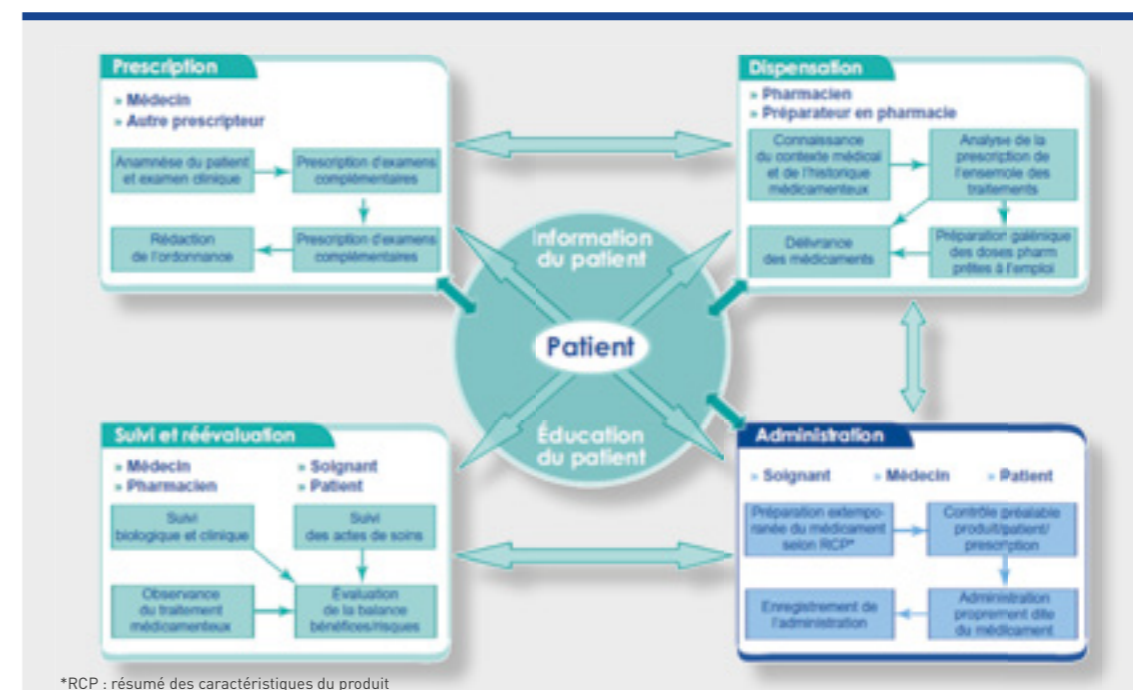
Prescription

» Médecin
» Autre prescripteur

Anamnèse du patient et examen clinique

Prescription d'examens complémentaires

Prescription d'examens complémentaires

Rédaction de l'ordonnance

Dispensation

» Pharmacien
» Préparateur en pharmacie

Connaissance du contexte médical et de l'historique médicamenteux

Analyse de la prescription de l'ensemble des traitements

Préparation galénique des doses pharm prêtes à l'emploi

Délivrance des médicaments

Information du patient

Patient

Éducation du patient

Suivi et réévaluation

» Médecin
» Pharmacien
» Soignant
» Patient

Suivi biologique et clinique

Suivi des actes de soins

Observance du traitement médicamenteux

Évaluation de la balance bénéfices/risques

Administration

» Soignant
» Médecin
» Patient

Préparation extemporanée du médicament selon RCP*

Contrôle préalable produit/patient/ prescription

Administration proprement dite du médicament

Enregistrement de l'administration

*RCP : résumé des caractéristiques du produit